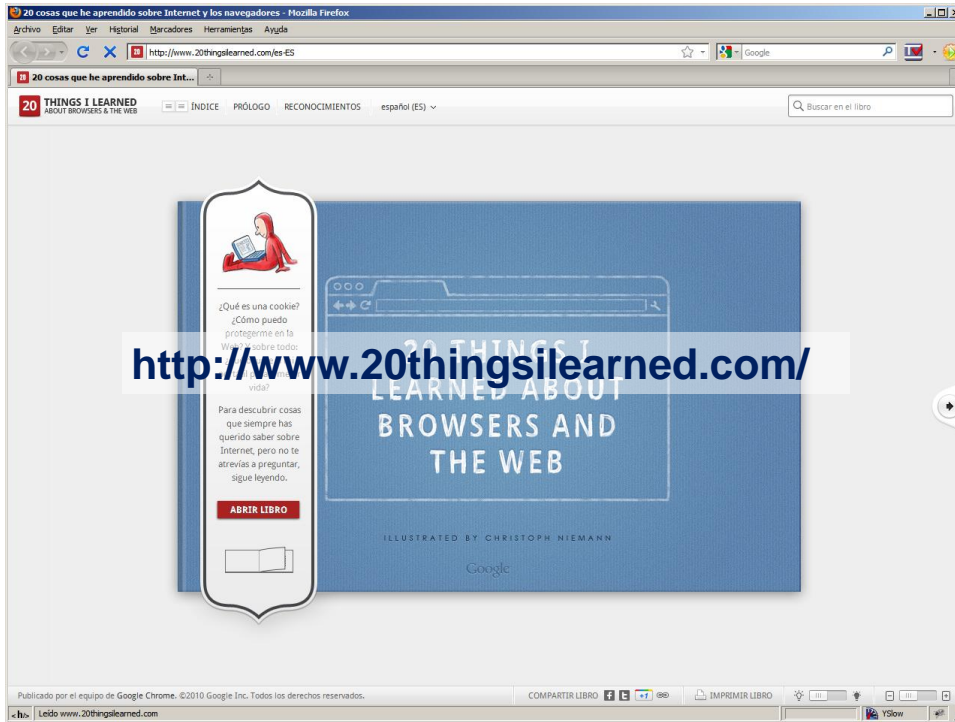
20 cosas que he aprendido sobre Internet y los navegadores - Mozilla Firefox

Archivo Editar Ver Historial Marcadores Herramientas Ayuda

http://www.20thingsilearned.com/es-ES

Google

20 cosas que he aprendido sobre Int...

20 THINGS I LEARNED ABOUT BROWSERS & THE WEB

ÍNDICE PRÓLOGO RECONOCIMIENTOS español (ES)

Buscar en el libro

¿Qué es una cookie? ¿Cómo puedo protegerme en la Web? Y sobre todo: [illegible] vida?

Para descubrir cosas que siempre has querido saber sobre Internet, pero no te atrevías a preguntar, sigue leyendo.

ABRIR LIBRO

20 THINGS I LEARNED ABOUT BROWSERS AND THE WEB

http://www.20thingsilearned.com/

ILLUSTRATED BY CHRISTOPH NIEMANN

Google

Publicado por el equipo de Google Chrome. ©2010 Google Inc. Todos los derechos reservados.

COMPARTIR LIBRO +1 IMPRIMIR LIBRO

Leído www.20thingsilearned.com

YSlow